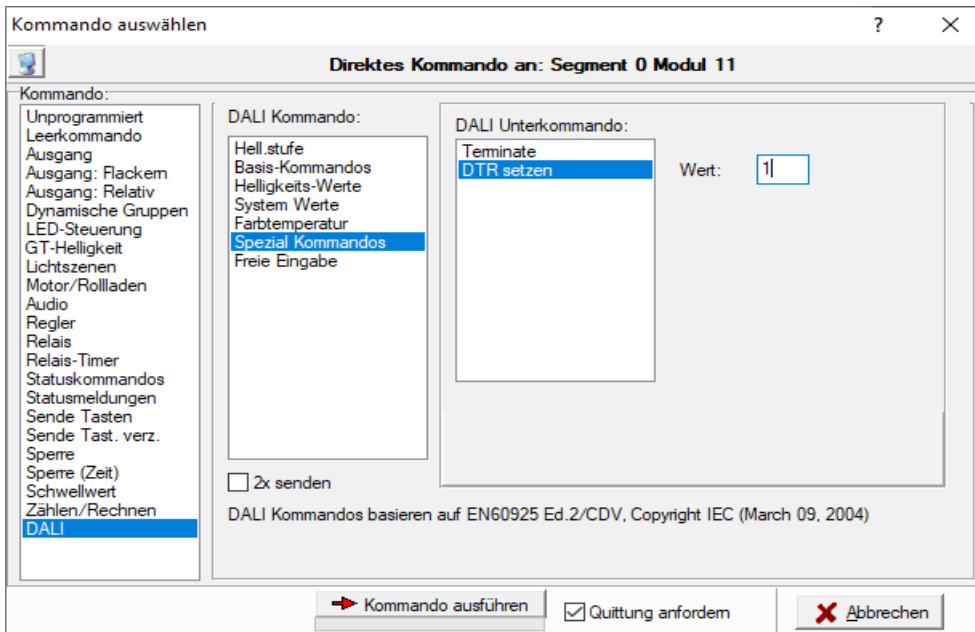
Kommando auswählen

?

Direktes Kommando an: Segment 0 Modul 11

Kommando:

Unprogrammiert
Leerkommando
Ausgang
Ausgang: Flackern
Ausgang: Relativ
Dynamische Gruppen
LED-Steuerung
GT-Helligkeit
Lichtszenen
Motor/Rollladen
Audio
Regler
Relais
Relais-Timer
Statuskommandos
Statusmeldungen
Sende Tasten
Sende Tast. verz.
Sperre
Sperre (Zeit)
Schwellwert
Zählen/Rechnen
DALI

DALI Kommando:

Hell.stufe
Basis-Kommandos
Helligkeits-Werte
System Werte
Farbtemperatur
Spezial Kommandos
Freie Eingabe

DALI Unterkommando:

Terminate
DTR setzen

Wert: 1

2x senden

DALI Kommandos basieren auf EN60925 Ed.2/CDV, Copyright IEC (March 09, 2004)

Kommando ausführen

Quittung anfordern

Abbrechen